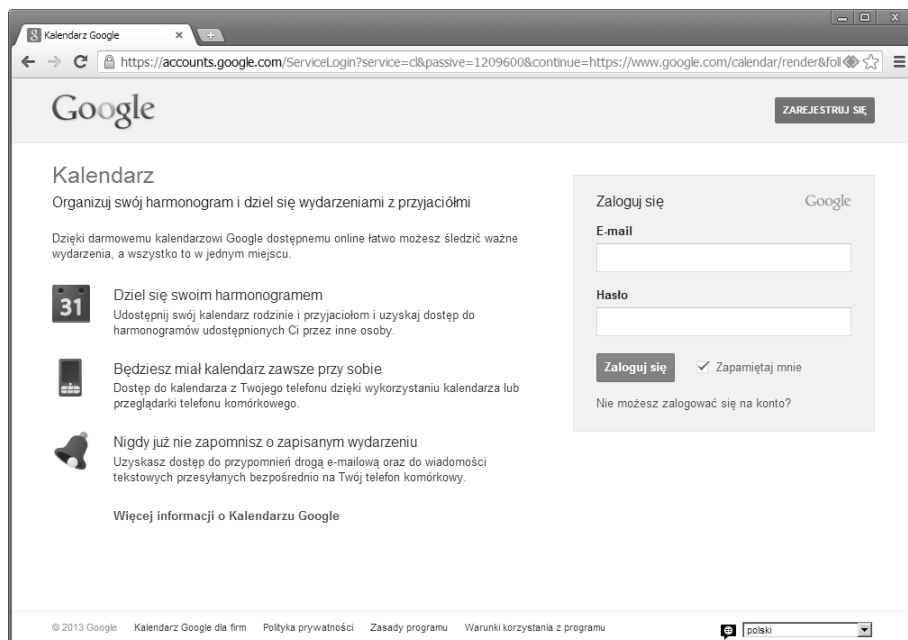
Kalendarz Google ×

https://accounts.google.com/ServiceLogin?service=cl&passive=1209600&continue=https://www.google.com/calendar/render&fol

Google

ZAREJESTRUJ SIĘ

Kalendarz

Organizuj swój harmonogram i dziel się wydarzeniami z przyjaciółmi

Dzięki darmowemu kalendarzowi Google dostępnemu online łatwo możesz śledzić ważne wydarzenia, a wszystko to w jednym miejscu.

31

Dziel się swoim harmonogramem

Udostępnij swój kalendarz rodzinie i przyjaciołom i uzyskaj dostęp do harmonogramów udostępnionych Ci przez inne osoby.

Będziesz miał kalendarz zawsze przy sobie

Dostęp do kalendarza z Twojego telefonu dzięki wykorzystaniu kalendarza lub przeglądarki telefonu komórkowego.

Nigdy już nie zapomnisz o zapisanym wydarzeniu

Uzyskasz dostęp do przypomnień drogą e-mailową oraz do wiadomości tekstowych przesyłanych bezpośrednio na Twój telefon komórkowy.

Więcej informacji o Kalendarzu Google

Zaloguj się

Google

E-mail

Hasło

Zaloguj się

Zapamiętaj mnie

Nie możesz zalogować się na konto?

© 2013 Google Kalendarz Google dla firm Polityka prywatności Zasady programu Warunki korzystania z programu

polski